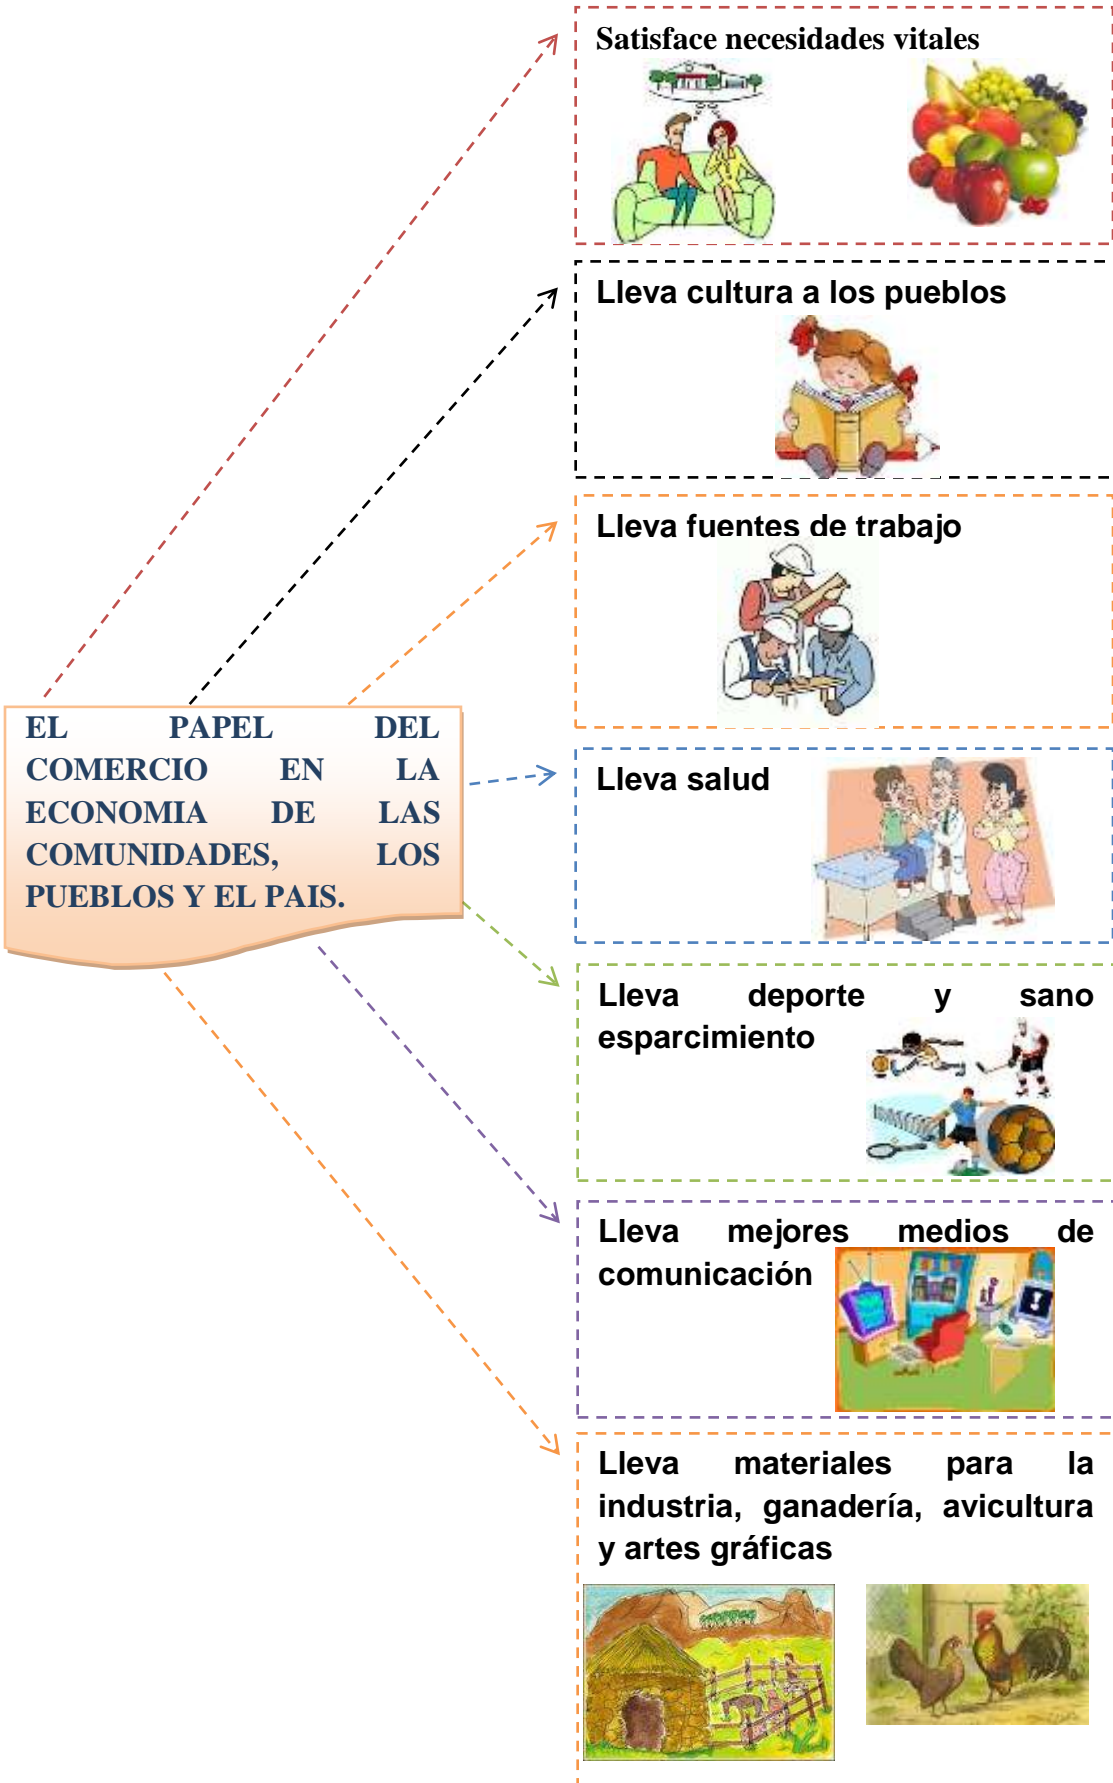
EL PAPEL DEL COMERCIO EN LA ECONOMIA DE LAS COMUNIDADES, LOS PUEBLOS Y EL PAIS.

Satisface necesidades vitales

Lleva cultura a los pueblos

Lleva fuentes de trabajo

Lleva salud

Lleva deporte y sano esparcimiento

Lleva mejores medios de comunicación

Lleva materiales para la industria, ganadería, avicultura y artes gráficas